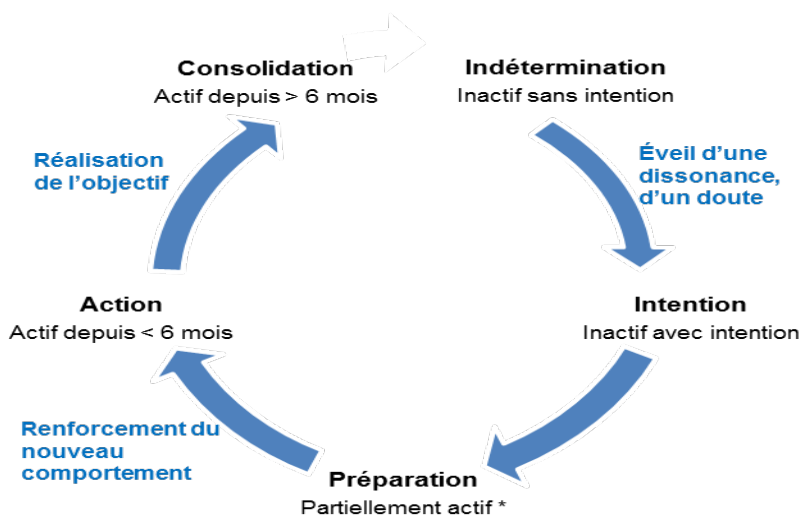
Consolidation
Actif depuis > 6 mois

Indétermination
Inactif sans intention

Éveil d'une dissonance, d'un doute

Intention
Inactif avec intention

Préparation
Partiellement actif *

Renforcement du nouveau comportement

Action
Actif depuis < 6 mois

Réalisation de l'objectif